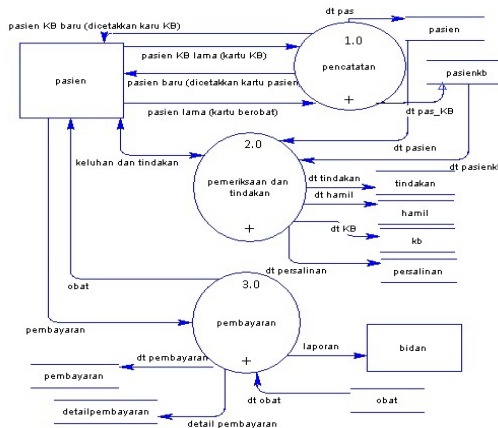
pasien KB baru (dicetakkan karu KB)

dt pas

pasien

1.0

pasienkb

pasien

pasien KB lama (kartu KB)

pencatatan

pasien baru (dicetakkan kartu pasien

pasien lama (kartu berobat)

dt pas_KB

dt pasien

keluhan dan tindakan

2.0

dt pasienkb

dt tindakan

tindakan

pemeriksaan dan tindakan

dt hamil

hamil

dt KB

kb

dt persalinan

persalinan

obat

3.0

pembayaran

pembayaran

laporan

bidan

dt pembayaran

pembayaran

dt obat

obat

detailpembayaran

detail pembayaran